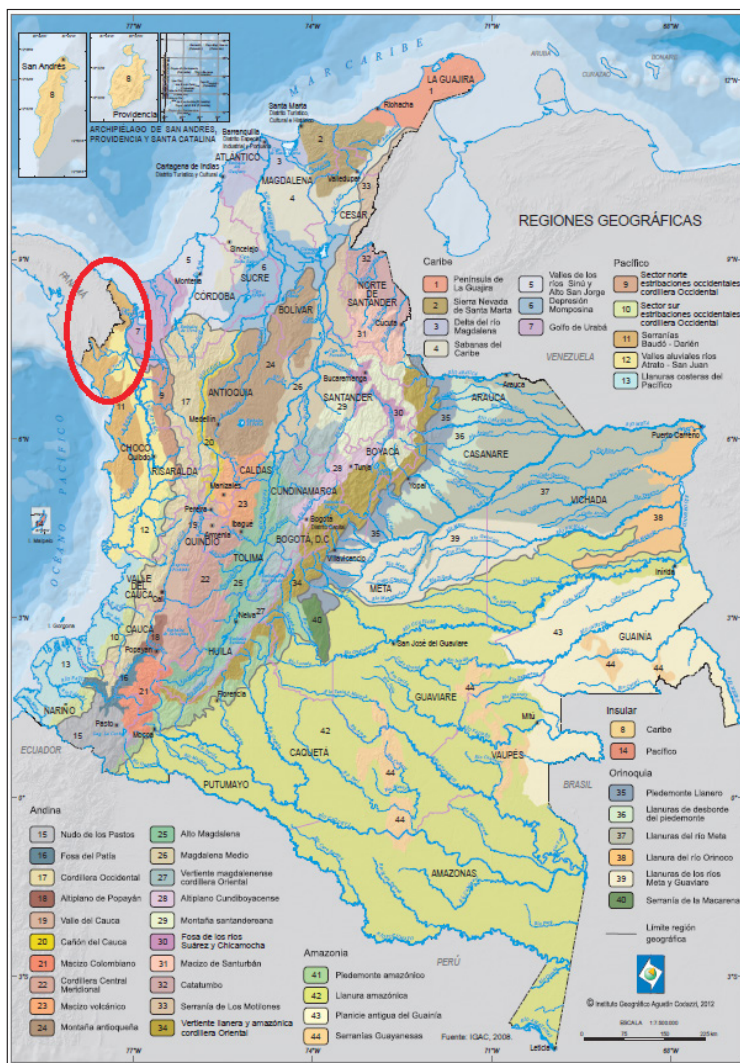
77°W 74°W 71°W 68°W

San Andrés 8
Providencia 8
ARCHIPIÉLAGO DE SAN ANDRÉS, PROVIDENCIA Y SANTA CATALINA

MAR CARIBE

LA GUAJIRA 1
Riohacha
Santa Marta Distrito Turístico Cultural e Histórico
Barranquilla Distrito Especial Industrial y Portuario
ATLÁNTICO
Cartagena de Indias Distrito Turístico y Cultural
MAGDALENA
Valledupar
CESAR
Sincelejo
SUCRE
Montería
CÓRDOBA
BOLÍVAR
NORTE DE SANTANDER
Cúcuta
ANTIOQUIA
Medellín
SANTANDER
Bucaramanga
ARAUCA
Arauca
CHOCÓ
Quibdó
RISARALDA
CALDAS
Manizales
Pereira
Armenia
QUINDÍO
Ibagué
TOLIMA
CUNDINAMARCA
Bogotá Distrito Capital
BOGOTÁ, D.C.
BOYACÁ
Tunja
CASANARE
Yopal
VICHADA
Puerto Carreño
Villavicencio
META
VALLE DEL CAUCA
CAUCA
Popayán
HUILA
Neiva
Florencia
NARIÑO
Pasto
Mocoa
PUTUMAYO
CAQUETÁ
GUAVIARE
San José del Guaviare
GUAINÍA
Inírida
VAUPÉS
Mitú
AMAZONAS
Leticia
VENEZUELA
ECUADOR
BRASIL
PERÚ
PANAMÁ
OCÉANO PACÍFICO
I. Malpelo
I. Gorgona

REGIONES GEOGRÁFICAS

Caribe
1 Península de La Guajira
2 Sierra Nevada de Santa Marta
3 Delta del río Magdalena
4 Sabanas del Caribe
5 Valles de los ríos Sinú y Alto San Jorge
6 Depresión Momposina
7 Golfo de Urabá

Pacífico
9 Sector norte estribaciones occidentales cordillera Occidental
10 Sector sur estribaciones occidentales cordillera Occidental
11 Serranías Baudó - Darién
12 Valles aluviales ríos Atrato - San Juan
13 Llanuras costeras del Pacífico

Insular
8 Caribe
14 Pacífico

Orinoquia
35 Piedemonte Llanero
36 Llanuras de desborde del piedemonte
37 Llanuras del río Meta
38 Llanura del río Orinoco
39 Llanuras de los ríos Meta y Guaviare
40 Serranía de la Macarena

Andina
15 Nudo de los Pastos
16 Fosa del Patía
17 Cordillera Occidental
18 Altiplano de Popayán
19 Valle del Cauca
20 Cañón del Cauca
21 Macizo Colombiano
22 Cordillera Central Meridional
23 Macizo volcánico
24 Montaña antioqueña
25 Alto Magdalena
26 Magdalena Medio
27 Vertiente magdalenense cordillera Oriental
28 Altiplano Cundiboyacense
29 Montaña santandereana
30 Fosa de los ríos Suárez y Chicamocha
31 Macizo de Santurbán
32 Catatumbo
33 Serranía de Los Motilones
34 Vertiente llanera y amazónica cordillera Oriental

Amazonia
41 Piedemonte amazónico
42 Llanura amazónica
43 Planicie antigua del Guainía
44 Serranías Guayanesas

Límite región geográfica

Fuente: IGAC, 2008.
© Instituto Geográfico Agustín Codazzi, 2012
ESCALA 1:7.500.000
0 75 150 225 km